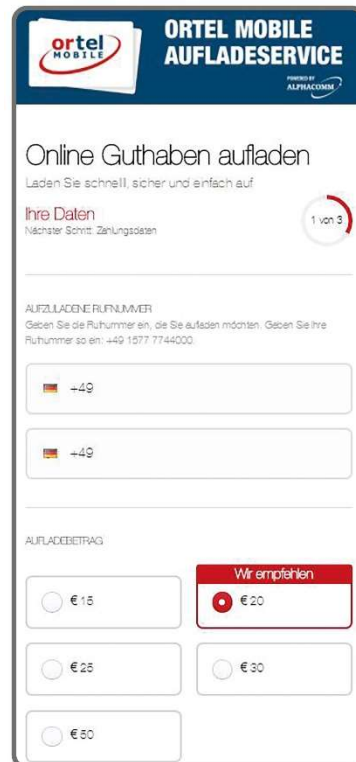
ortel MOBILE

ORTEL MOBILE AUFLADESERVICE

POWERED BY ALPHACOMM

Online Guthaben aufladen

Laden Sie schnell, sicher und einfach auf

Ihre Daten

Nächster Schritt: Zahlungsdaten

1 von 3

AUFZULADENE RUFNUMMER

Geben Sie die Rufnummer ein, die Sie aufladen möchten. Geben Sie Ihre Rufnummer so ein: +49 1577 7744000.

+49

+49

AUFLADEBETRAG

€ 15

Wir empfehlen

€ 20

€ 25

€ 30

€ 50